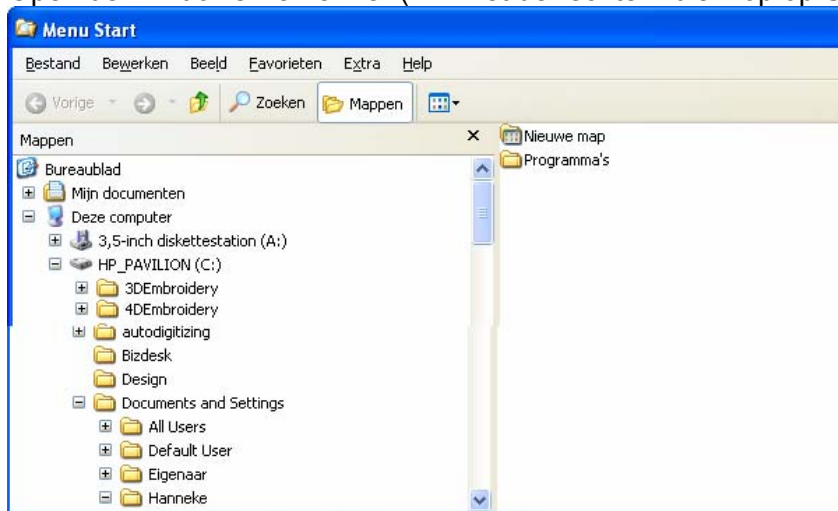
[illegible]

Menu Start

Bestand Bewerken Beeld Favorieten Extra Help

Vorige Zoeken Mappen

Mappen ×

Bureaublad
Mijn documenten
Deze computer
3,5-inch diskettestation (A:)
HP_PAVILION (C:)
3DEmbroidery
4DEmbroidery
autodigitizing
Bizdesk
Design
Documents and Settings
All Users
Default User
Eigenaar
Hanneke

Nieuwe map
Programma's